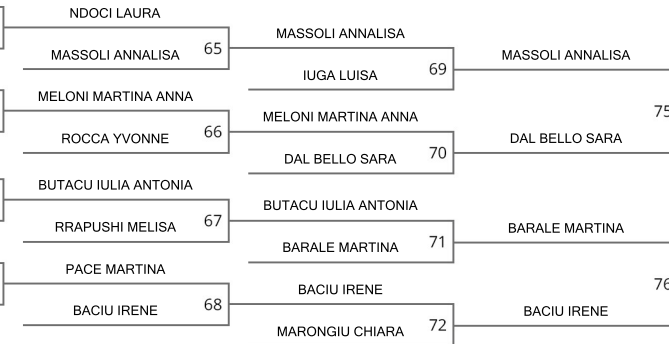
NDOCI LAURA
MASSOLI ANNALISA 65
MASSOLI ANNALISA
IUGA LUISA 69
MASSOLI ANNALISA
MELONI MARTINA ANNA
ROCCA YVONNE 66
MELONI MARTINA ANNA
DAL BELLO SARA 70
DAL BELLO SARA
75
BUTACU IULIA ANTONIA
RRAPUSHI MELISA 67
BUTACU IULIA ANTONIA
BARALE MARTINA 71
BARALE MARTINA
PACE MARTINA
BACIU IRENE 68
BACIU IRENE
MARONGIU CHIARA 72
BACIU IRENE
76